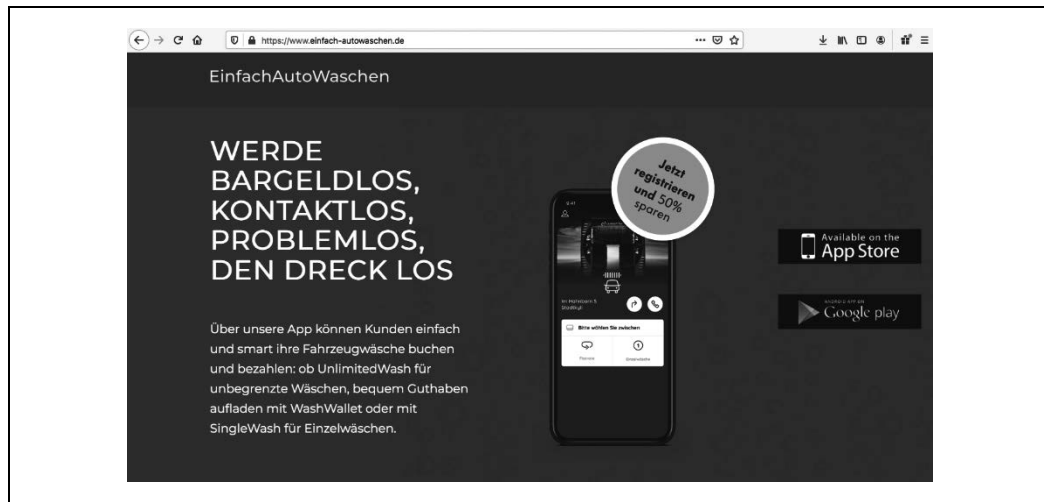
https://www.einfach-autowaschen.de

EinfachAutoWaschen

WERDE BARGELDLOS, KONTAKTLOS, PROBLEMLOS, DEN DRECK LOS

Jetzt registrieren und 50% sparen

Bitte wählen Sie zwischen

Available on the App Store

Google play

Über unsere App können Kunden einfach und smart ihre Fahrzeugwäsche buchen und bezahlen: ob UnlimitedWash für unbegrenzte Wäschen, bequem Guthaben aufladen mit WashWallet oder mit SingleWash für Einzelwäschen.